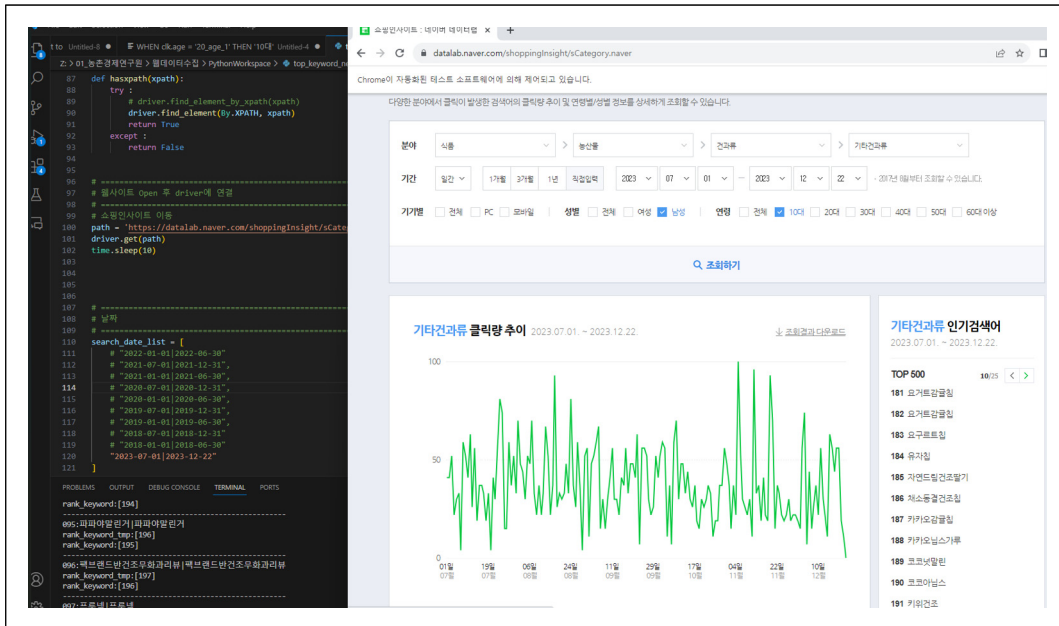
t to Untitled-8 ● WHEN clk.age = '20_age_1' THEN '10대' Untitled-4

Z: > 01_농촌경제연구원 > 웹데이터수집 > PythonWorkspace > top_keyword_n

87 def hasxpath(xpath):
88     try :
89         # driver.find_element_by_xpath(xpath)
90         driver.find_element(By.XPATH, xpath)
91         return True
92     except :
93         return False
94
95
96 # ==========================================
97 # 웹사이트 Open 후 driver에 연결
98 # ==========================================
99 # 쇼핑인사이트 이동
100 path = 'https://datalab.naver.com/shoppingInsight/sCateg
101 driver.get(path)
102 time.sleep(10)
103
104
105
106
107 # ==========================================
108 # 날짜
109 # ==========================================
110 search_date_list = [
111     # "2022-01-01|2022-06-30"
112     # "2021-07-01|2021-12-31",
113     # "2021-01-01|2021-06-30",
114     # "2020-07-01|2020-12-31",
115     # "2020-01-01|2020-06-30",
116     # "2019-07-01|2019-12-31",
117     # "2019-01-01|2019-06-30",
118     # "2018-07-01|2018-12-31"
119     # "2018-01-01|2018-06-30"
120     "2023-07-01|2023-12-22"
121 ]

PROBLEMS OUTPUT DEBUG CONSOLE TERMINAL PORTS

rank_keyword:[194]
095:파파야알린거|파파야알린거
rank_keyword_tmp:[196]
rank_keyword:[195]
096:팩브랜드반건조우화과리뷰|팩브랜드반건조우화과리뷰
rank_keyword_tmp:[197]
rank_keyword:[196]
097:프로넬|프로넬

쇼핑인사이트 : 네이버 데이터랩 × +
datalab.naver.com/shoppingInsight/sCategory.naver
Chrome이 자동화된 테스트 소프트웨어에 의해 제어되고 있습니다.

다양한 분야에서 클릭이 발생한 검색어의 클릭량 추이 및 연령별/성별 정보를 상세하게 조회할 수 있습니다.

분야 식품 농산물 건과류 기타건과류
기간 일간 1개월 3개월 1년 직접입력 2023 07 01 ~ 2023 12 22 · 2017년 8월부터 조회할 수 있습니다.
기기별 전체 PC 모바일 성별 전체 여성 남성 연령 전체 10대 20대 30대 40대 50대 60대 이상

조회하기

기타건과류 클릭량 추이 2023.07.01. ~ 2023.12.22.
조회결과 다운로드
100
50
0
01일 07월 19일 07월 06일 08월 24일 08월 11일 09월 29일 09월 17일 10월 04일 11월 22일 11월 10일 12월

기타건과류 인기검색어
2023.07.01. ~ 2023.12.22.
TOP 500 10/25
181 요거트감귤칩
182 요거트감귤칩
183 요구르트칩
184 유자칩
185 자연드림건조딸기
186 채소동결건조칩
187 카카오감귤칩
188 카카오닙스가루
189 코코넛말린
190 코코아닙스
191 키위건조